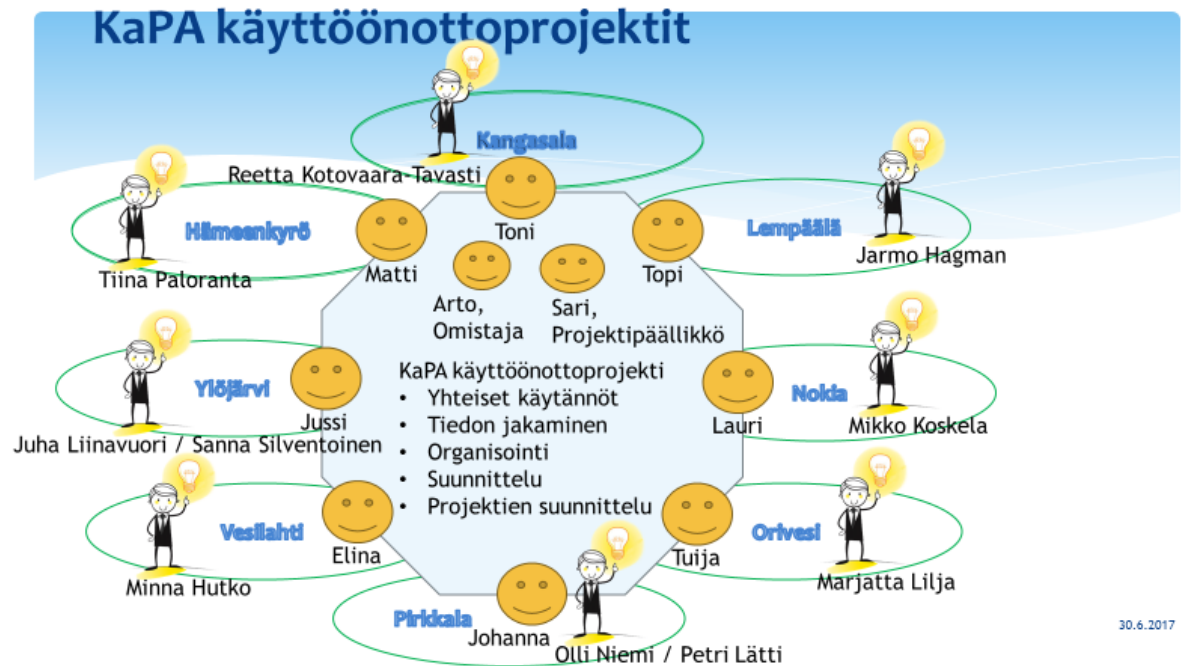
KaPA käyttöönottoprojektit

Kangasala
Reetta Kotovaara-Tavasti
Toni
Hämeenkyrö
Matti
Tiina Paloranta
Lempäälä
Topi
Jarmo Hagman
Arto, Omistaja
Sari, Projektipäällikkö
Ylöjärvi
Jussi
Juha Liinavuori / Sanna Silventoinen
KaPA käyttöönottoprojekti
• Yhteiset käytännöt
• Tiedon jakaminen
• Organisointi
• Suunnittelu
• Projektien suunnittelu
Nokia
Lauri
Mikko Koskela
Vesilahti
Elina
Minna Hutko
Orivesi
Tuija
Marjatta Lilja
Pirkkala
Johanna
Olli Niemi / Petri Lätti
30.6.2017